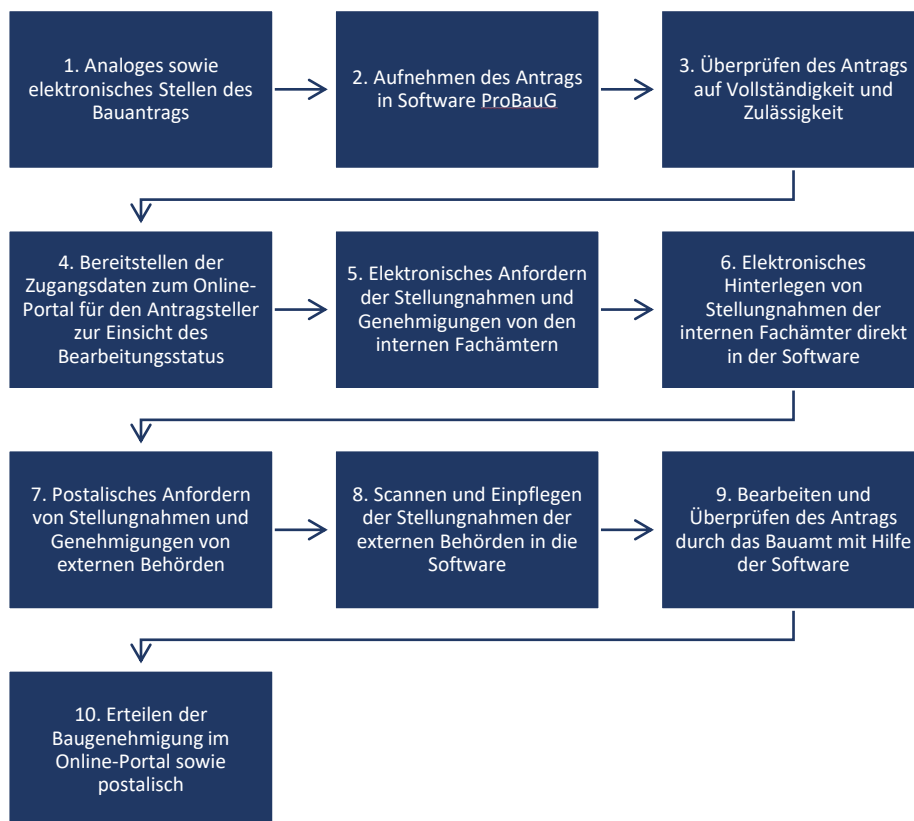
1. Analoges sowie elektronisches Stellen des Bauantrags

2. Aufnehmen des Antrags in Software ProBauG

3. Überprüfen des Antrags auf Vollständigkeit und Zulässigkeit

4. Bereitstellen der Zugangsdaten zum Online-Portal für den Antragsteller zur Einsicht des Bearbeitungsstatus

5. Elektronisches Anfordern der Stellungnahmen und Genehmigungen von den internen Fachämtern

6. Elektronisches Hinterlegen von Stellungnahmen der internen Fachämter direkt in der Software

7. Postalisches Anfordern von Stellungnahmen und Genehmigungen von externen Behörden

8. Scannen und Einpflegen der Stellungnahmen der externen Behörden in die Software

9. Bearbeiten und Überprüfen des Antrags durch das Bauamt mit Hilfe der Software

10. Erteilen der Baugenehmigung im Online-Portal sowie postalisch